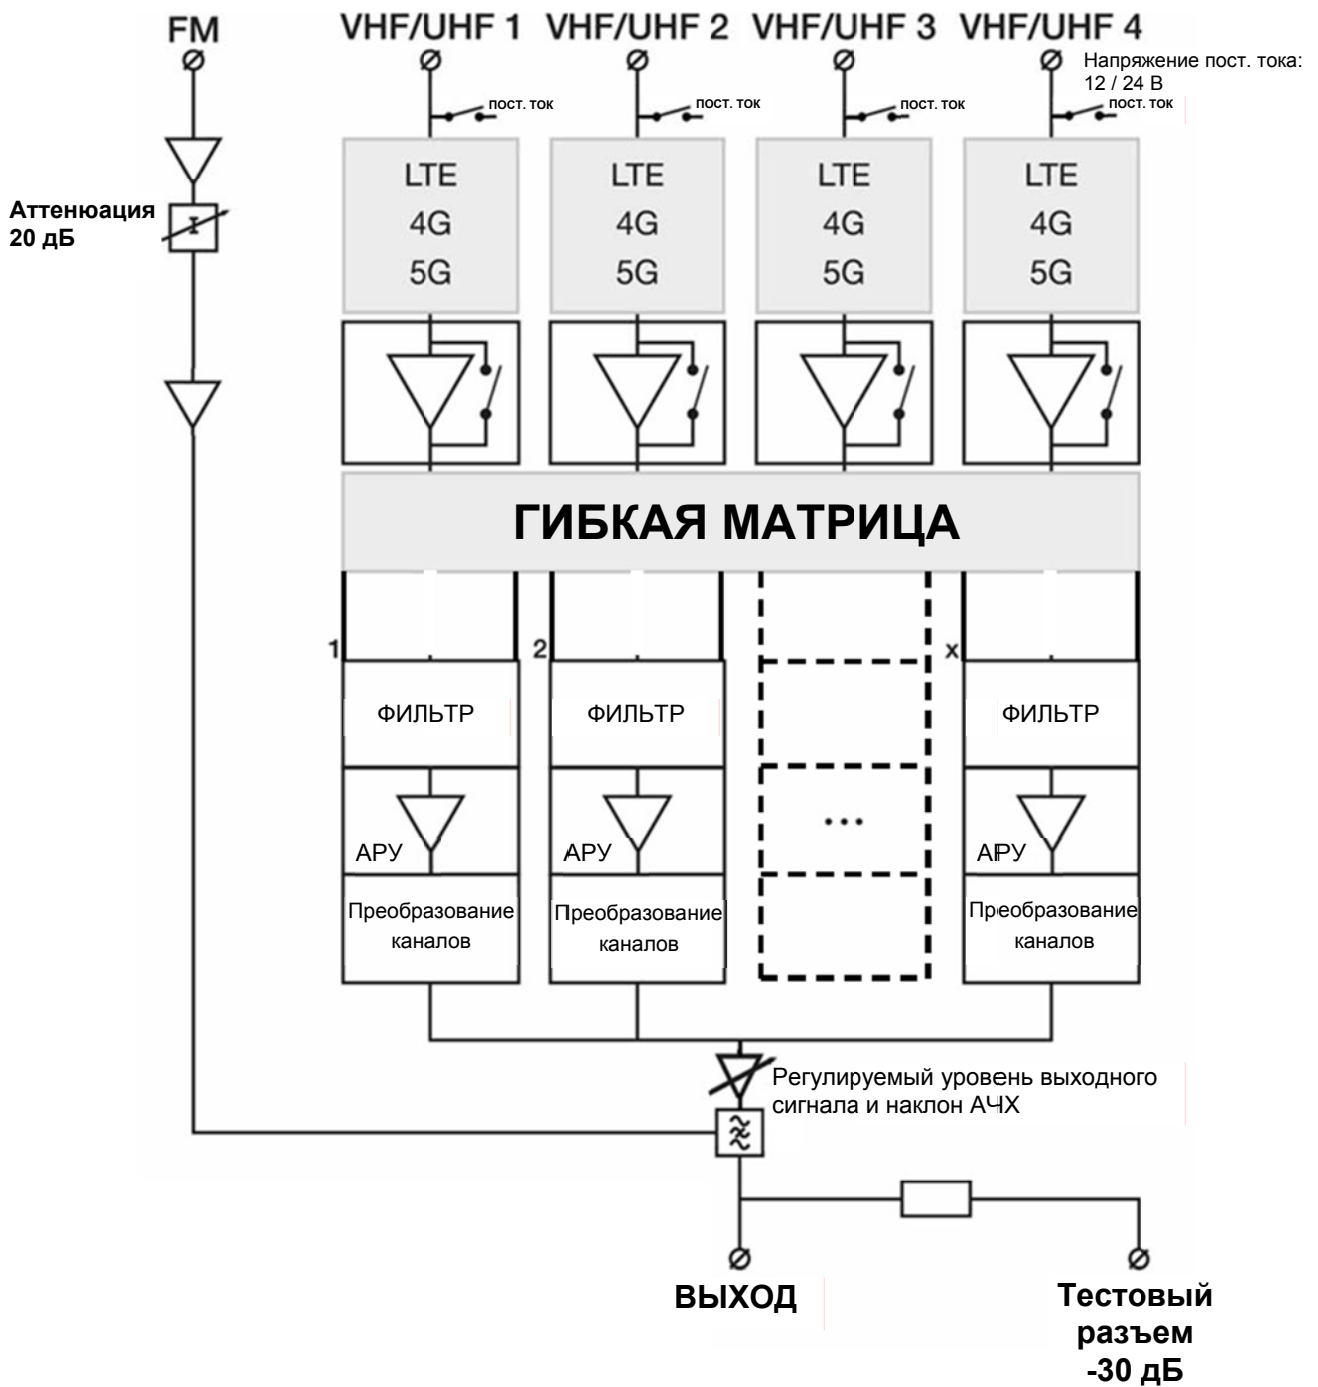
FM

VHF/UHF 1 VHF/UHF 2 VHF/UHF 3 VHF/UHF 4

Напряжение пост. тока: 12 / 24 В

пост. ток

пост. ток

пост. ток

пост. ток

Аттенюация 20 дБ

LTE
4G
5G

LTE
4G
5G

LTE
4G
5G

LTE
4G
5G

ГИБКАЯ МАТРИЦА

1

2

x

ФИЛЬТР

ФИЛЬТР

ФИЛЬТР

АРУ

АРУ

...

АРУ

Преобразование каналов

Преобразование каналов

Преобразование каналов

Регулируемый уровень выходного сигнала и наклон АЧХ

ВЫХОД

Тестовый разъем -30 дБ